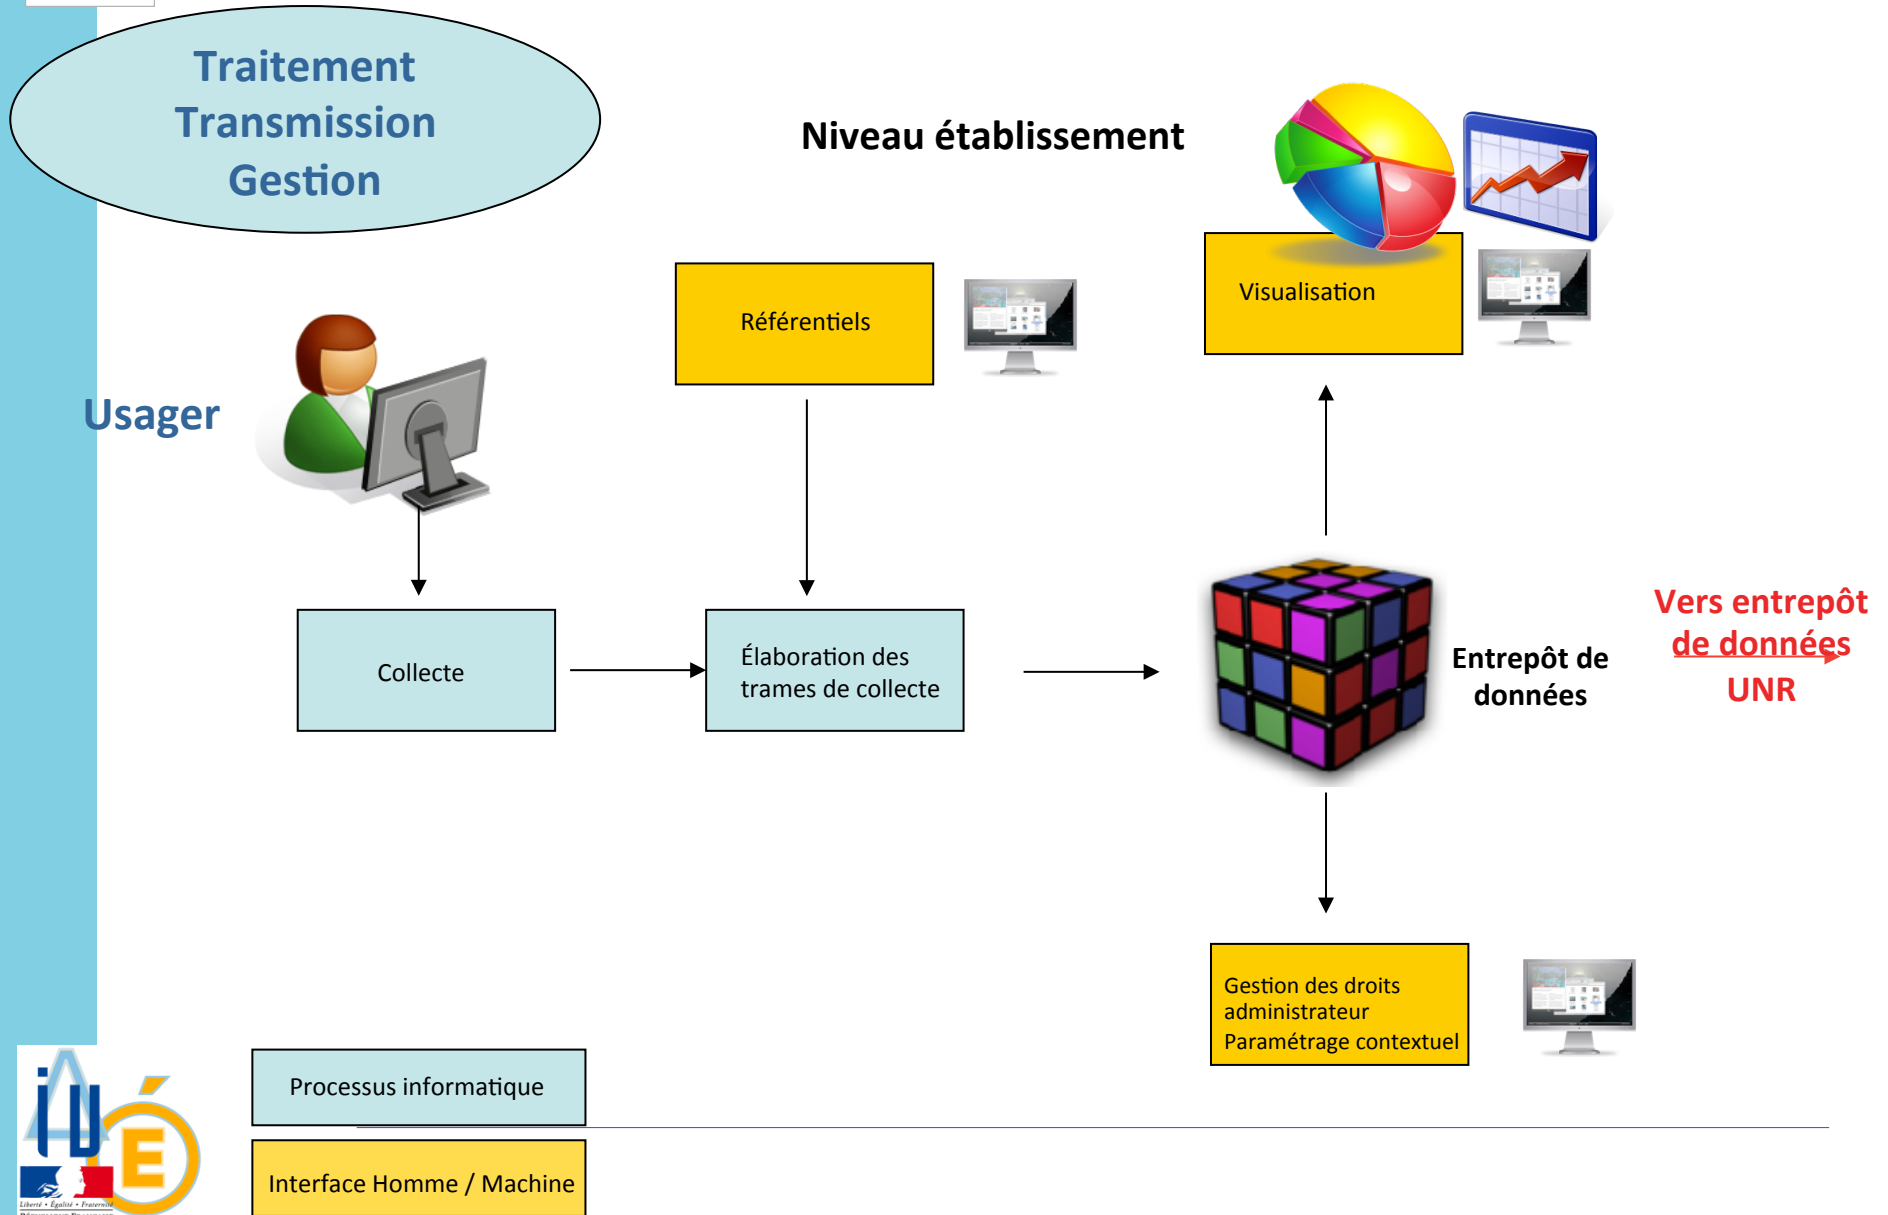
Traitement
Transmission
Gestion

Niveau établissement

Usager

Référentiels

Visualisation

Collecte

Élaboration des trames de collecte

Entrepôt de données

Vers entrepôt de données UNR

Gestion des droits administrateur
Paramétrage contextuel

Processus informatique

Interface Homme / Machine

Liberté • Égalité • Fraternité